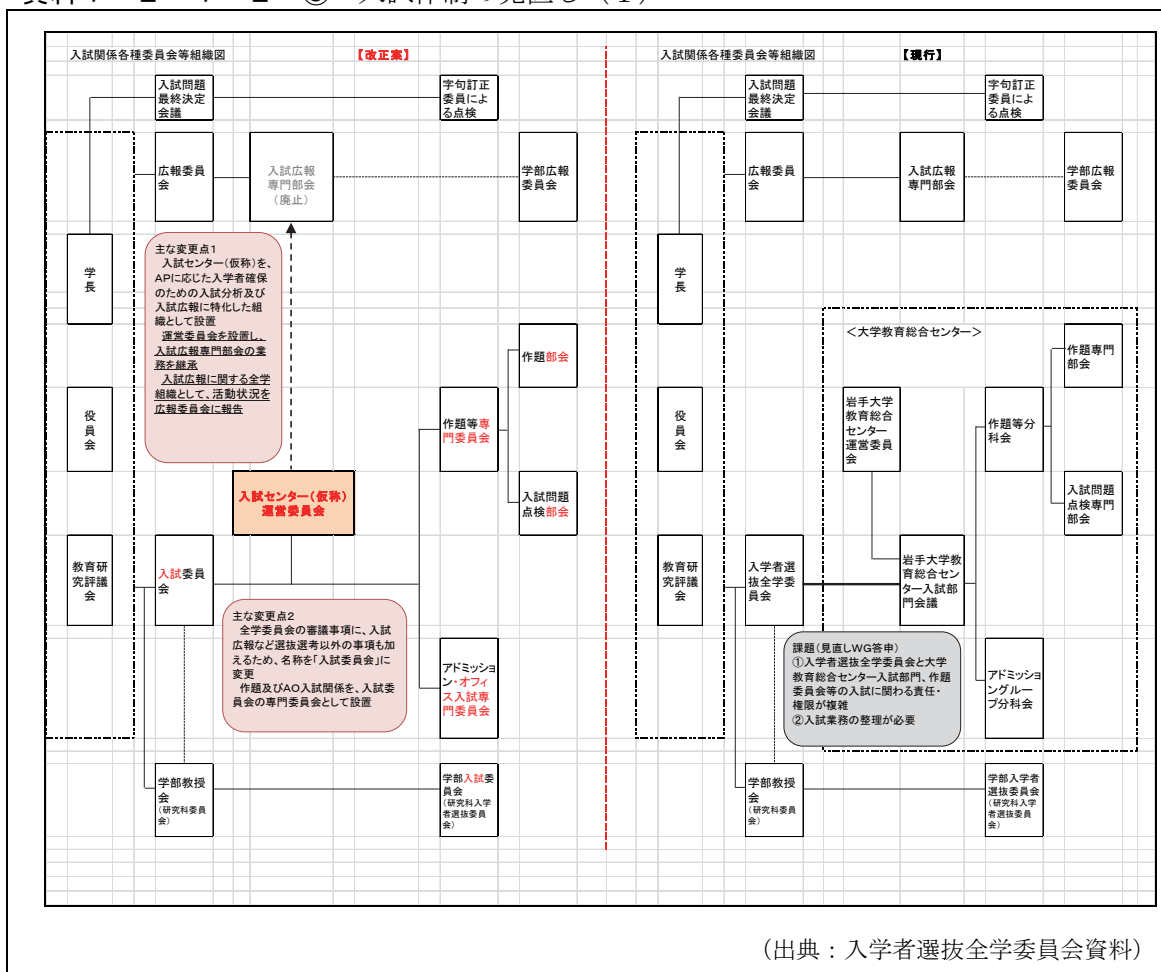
入試関係各種委員会等組織図 【改正案】

入試問題最終決定会議

字句訂正委員による点検

広報委員会

入試広報専門部会（廃止）

学部広報委員会

学長

主な変更点1
入試センター（仮称）を、APに応じた入学者確保のための入試分析及び入試広報に特化した組織として設置
運営委員会を設置し、入試広報専門部会の業務を継承
入試広報に関する全学組織として、活動状況を広報委員会に報告

作題部会

役員会

作題等専門委員会

入試センター（仮称）運営委員会

入試問題点検部会

教育研究評議会

入試委員会

主な変更点2
全学委員会の審議事項に、入試広報など選抜選考以外の事項も加えるため、名称を「入試委員会」に変更
作題及びAO入試関係を、入試委員会の専門委員会として設置

アドミッション・オフィス入試専門委員会

学部教授会（研究科委員会）

学部入試委員会（研究科入学者選抜委員会）

入試関係各種委員会等組織図 【現行】

入試問題最終決定会議

字句訂正委員による点検

広報委員会

入試広報専門部会

学部広報委員会

学長

＜大学教育総合センター＞

作題専門部会

役員会

岩手大学教育総合センター運営委員会

作題等分科会

入試問題点検専門部会

教育研究評議会

入学者選抜全学委員会

岩手大学教育総合センター入試部門会議

課題（見直しWG答申）
①入学者選抜全学委員会と大学教育総合センター入試部門、作題委員会等の入試に関わる責任・権限が複雑
②入試業務の整理が必要

アドミッショングループ分科会

学部教授会（研究科委員会）

学部入学者選抜委員会（研究科入学者選抜委員会）

（出典：入学者選抜全学委員会資料）